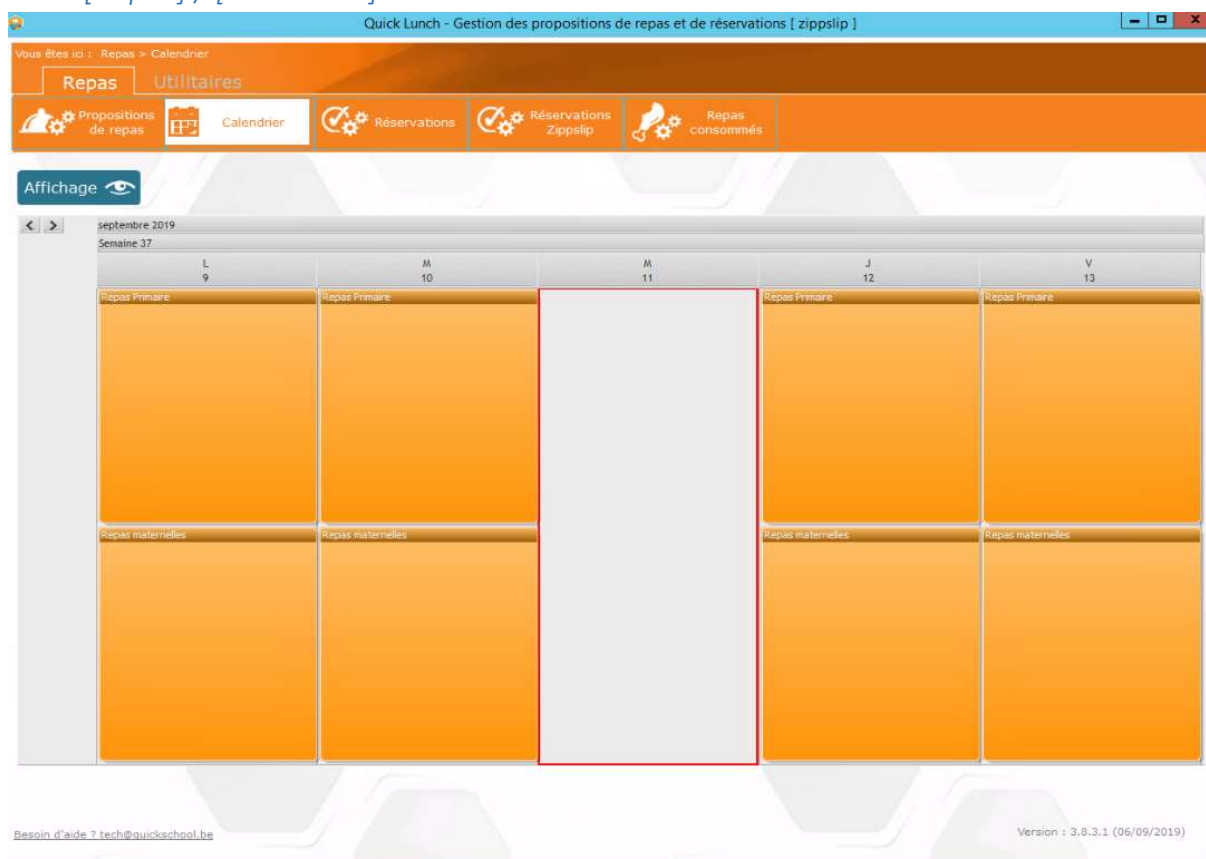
Quick Lunch - Gestion des propositions de repas et de réservations [ zippslip ]

Vous êtes ici : Repas > Calendrier

Repas Utilitaires

Propositions de repas Calendrier Réservations Réservations Zippslip Repas consommés

Affichage

< >

septembre 2019

Semaine 37

| L 9 | M 10 | M 11 | J 12 | V 13 |
|---|---|---|---|---|
| Repas Primaire | Repas Primaire | | Repas Primaire | Repas Primaire |
| Repas maternelles | Repas maternelles | | Repas maternelles | Repas maternelles |

Besoin d'aide ? tech@quickschool.be

Version : 3.8.3.1 (06/09/2019)